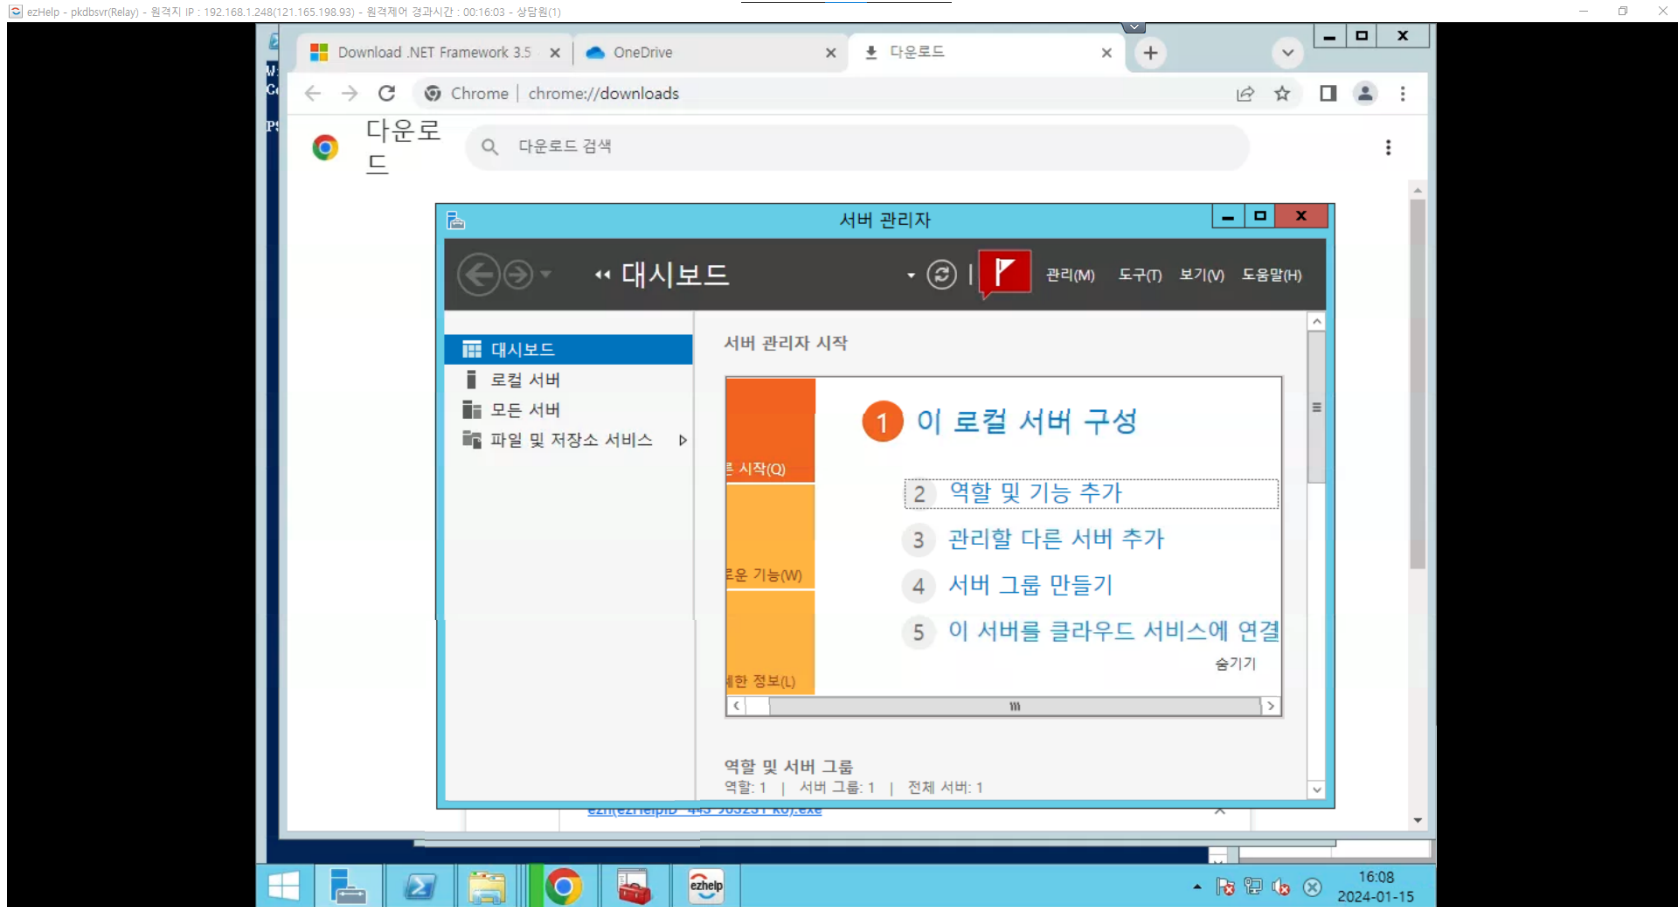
ezHelp - pkdbsvr(Relay) - 원격지 IP : 192.168.1.248(121.165.198.93) - 원격제어 경과시간 : 00:16:03 - 상담원(1)

Download .NET Framework 3.5
OneDrive
다운로드

Chrome | chrome://downloads

다운로드

다운로드 검색

서버 관리자

대시보드

관리(M) 도구(T) 보기(V) 도움말(H)

대시보드
로컬 서버
모든 서버
파일 및 저장소 서비스

서버 관리자 시작

시작(Q)
운 기능(W)
한 정보(L)

1 이 로컬 서버 구성
2 역할 및 기능 추가
3 관리할 다른 서버 추가
4 서버 그룹 만들기
5 이 서버를 클라우드 서비스에 연결
숨기기

역할 및 서버 그룹
역할: 1 | 서버 그룹: 1 | 전체 서버: 1

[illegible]

16:08
2024-01-15